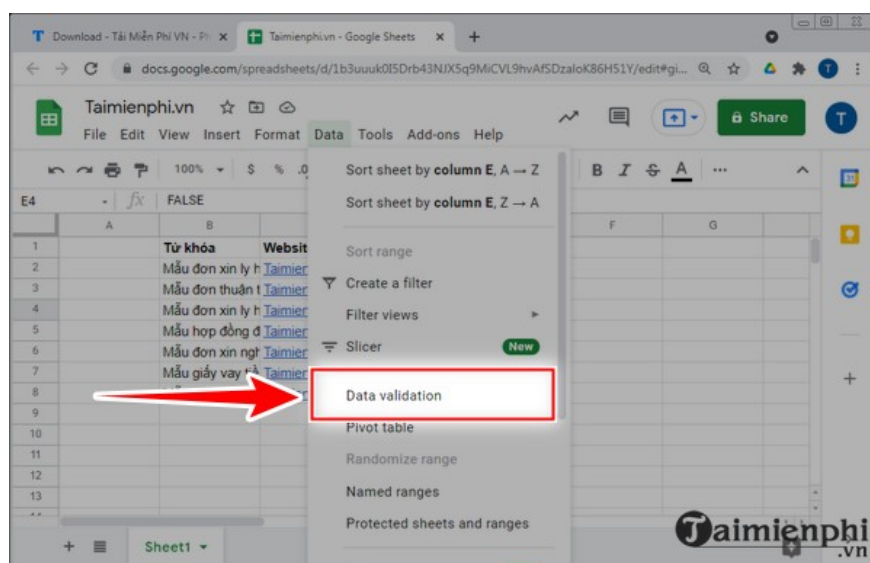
Download - Tải Miễn Phí VN - Ph ×
Taimienphi.vn - Google Sheets ×
+

docs.google.com/spreadsheets/d/1b3uuuk0I5Drb43NJX5q9MiCVL9hvAfSDzaloK86H51Y/edit#gi...

Taimienphi.vn
File Edit View Insert Format Data Tools Add-ons Help

Share
T

100% $ % .0
B I S A ...

E4 FALSE

| | A | B | | F | G |
|---|---|---|---|---|---|
| 1 | | Từ khóa | Websit | | |
| 2 | | Mẫu đơn xin ly h | Taimier | | |
| 3 | | Mẫu đơn thuận t | Taimier | | |
| 4 | | Mẫu đơn xin ly h | Taimier | | |
| 5 | | Mẫu hợp đồng đ | Taimier | | |
| 6 | | Mẫu đơn xin ngh | Taimier | | |
| 7 | | Mẫu giấy vay tiề | Taimier | | |
| 8 | | | | | |
| 9 | | | | | |
| 10 | | | | | |
| 11 | | | | | |
| 12 | | | | | |
| 13 | | | | | |

Sort sheet by column E, A → Z
Sort sheet by column E, Z → A
Sort range
Create a filter
Filter views
Slicer New
Data validation
Pivot table
Randomize range
Named ranges
Protected sheets and ranges

+ Sheet1

Taimienphi .vn